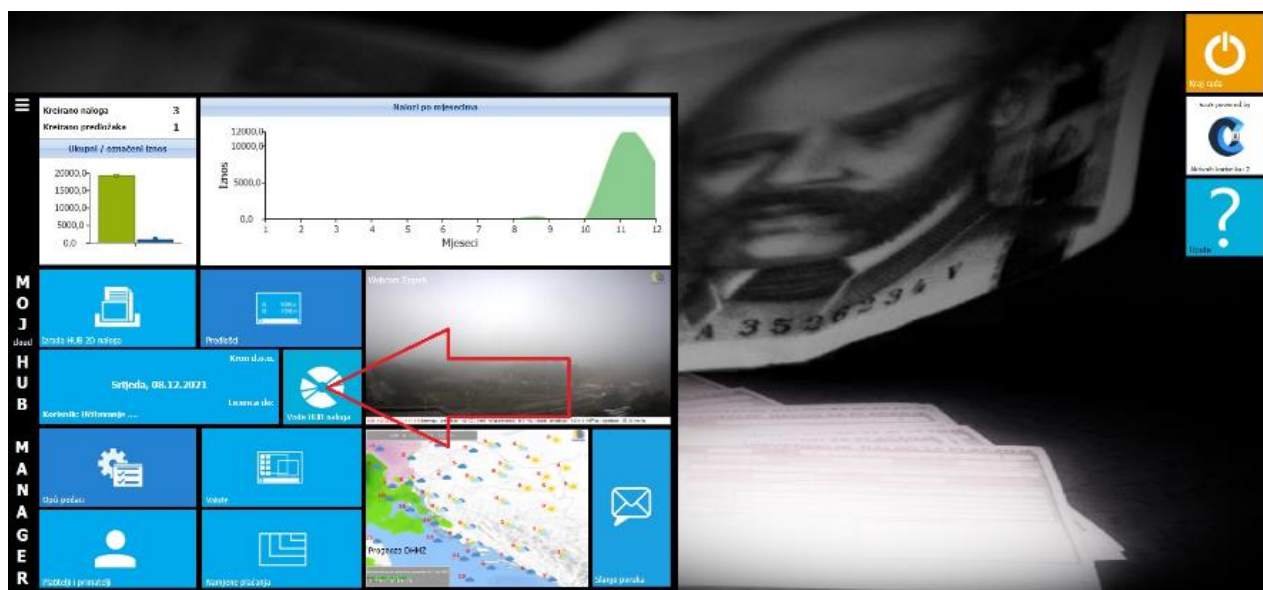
Kreirano naloga 3
Kreirano predložaka 1

Ukupni / označeni iznos

20000,0
15000,0
10000,0
5000,0
0,0

Nalozi po mjesecima

12000,0
10000,0
5000,0
0,0
Iznos
1 2 3 4 5 6 7 8 9 10 11 12
Mjeseci

MOJ cloud HUB MANAGER

Izrada HUB 3D naloga

Predlošci

Vremen Zagreb

Kron d.o.o.
Srijeda, 08.12.2021
Licenca do:
Korisnik: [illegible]

Vodič HUB naloga

Opći podaci

Valute

Prognoza DHMZ

Platitelji i primatelji

Namjene plaćanja

Slanje poruka

Kraj rada

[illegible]

Pomoć